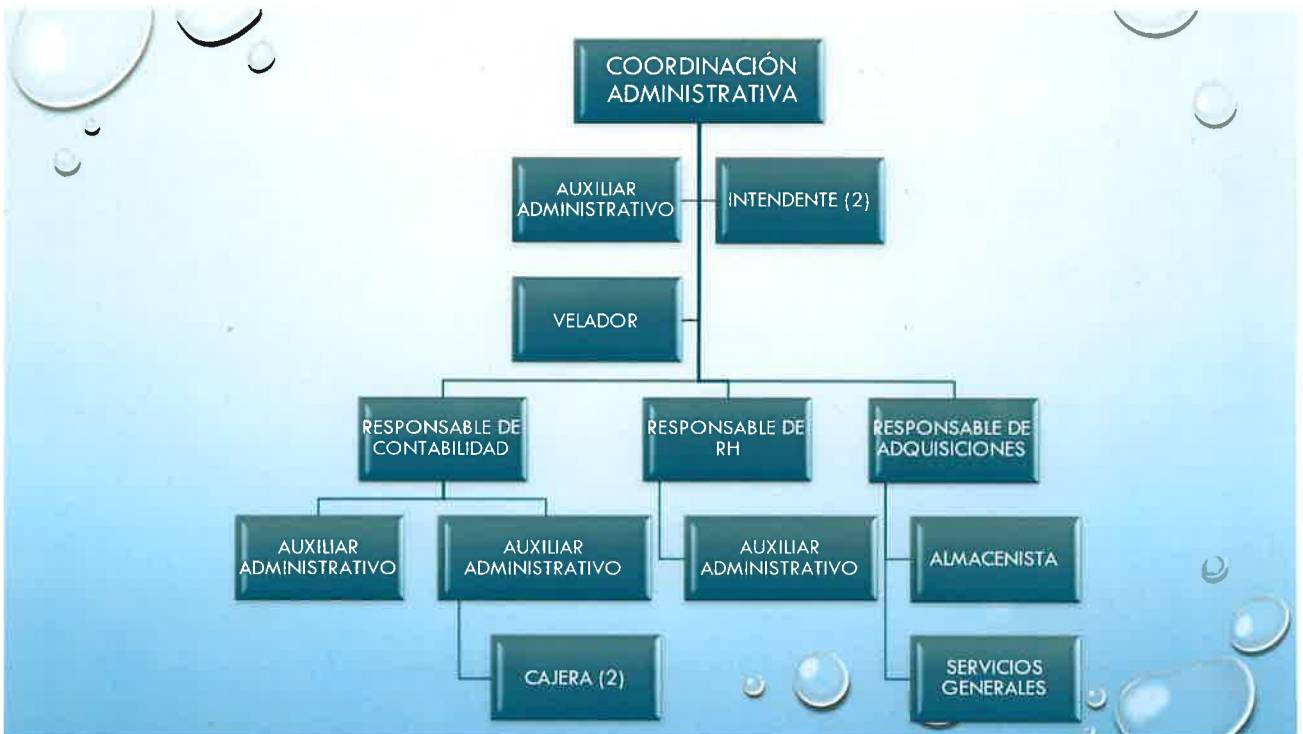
COORDINACIÓN ADMINISTRATIVA

AUXILIAR ADMINISTRATIVO

INTENDENTE (2)

VELADOR

RESPONSABLE DE CONTABILIDAD

RESPONSABLE DE RH

RESPONSABLE DE ADQUISICIONES

AUXILIAR ADMINISTRATIVO

AUXILIAR ADMINISTRATIVO

AUXILIAR ADMINISTRATIVO

ALMACENISTA

CAJERA (2)

SERVICIOS GENERALES